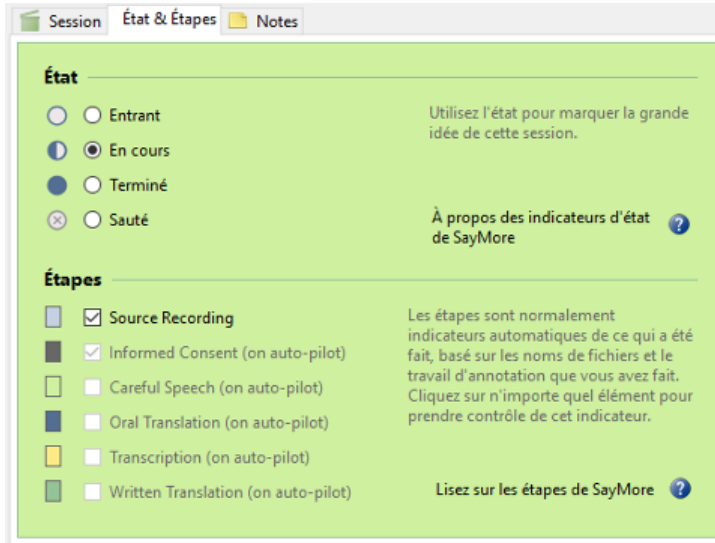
Session | État & Étapes | Notes

État

Entrant

En cours

Terminé

Sauté

Utilisez l'état pour marquer la grande idée de cette session.

À propos des indicateurs d'état de SayMore

Étapes

Source Recording

Informed Consent (on auto-pilot)

Careful Speech (on auto-pilot)

Oral Translation (on auto-pilot)

Transcription (on auto-pilot)

Written Translation (on auto-pilot)

Les étapes sont normalement indicateurs automatiques de ce qui a été fait, basé sur les noms de fichiers et le travail d'annotation que vous avez fait. Cliquez sur n'importe quel élément pour prendre contrôle de cet indicateur.

Lisez sur les étapes de SayMore